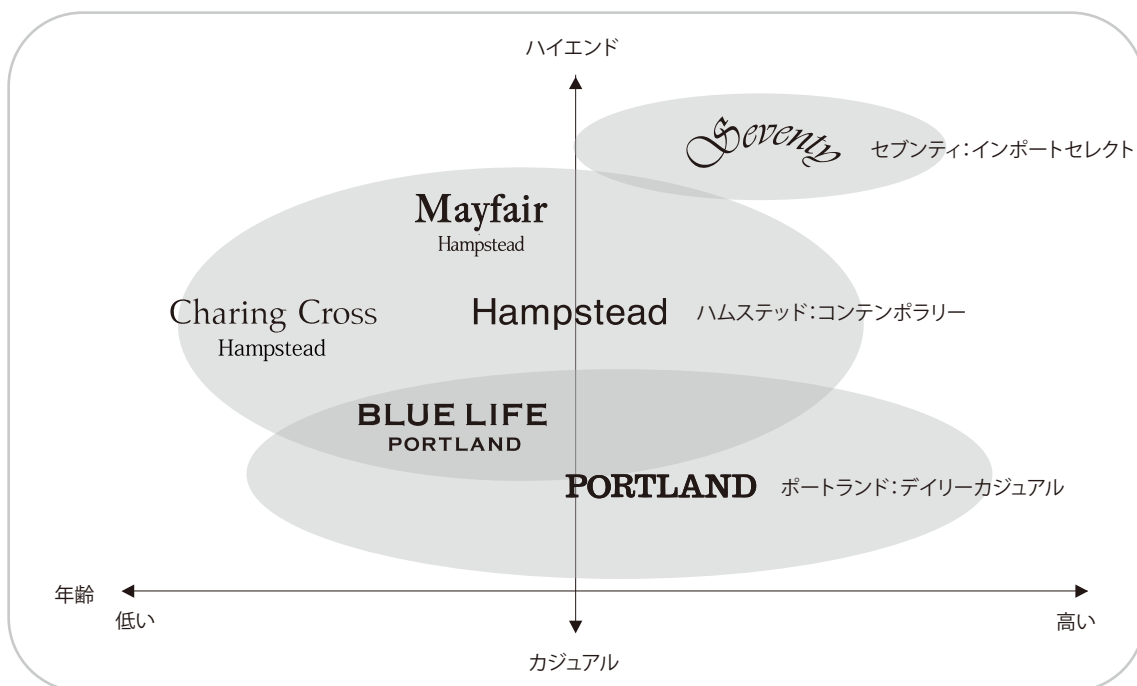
ハイエンド

Seventy セブンティ:インポートセレクト

Mayfair
Hampstead

Charing Cross
Hampstead

Hampstead ハムステッド:コンテンポラリー

BLUE LIFE
PORTLAND

PORTLAND ポートランド:デイリーカジュアル

年齢
低い
高い

カジュアル